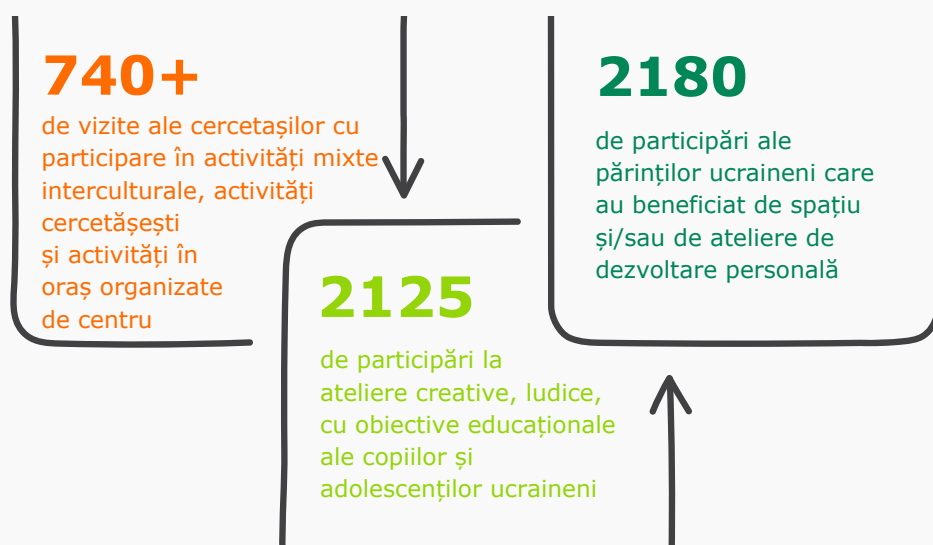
740+

de vizite ale cercetașilor cu participare în activități mixte interculturale, activități cercetășești și activități în oraș organizate de centru

2180

de participări ale părinților ucraineni care au beneficiat de spațiu și/sau de ateliere de dezvoltare personală

2125

de participări la ateliere creative, ludice, cu obiective educaționale ale copiilor și adolescenților ucraineni